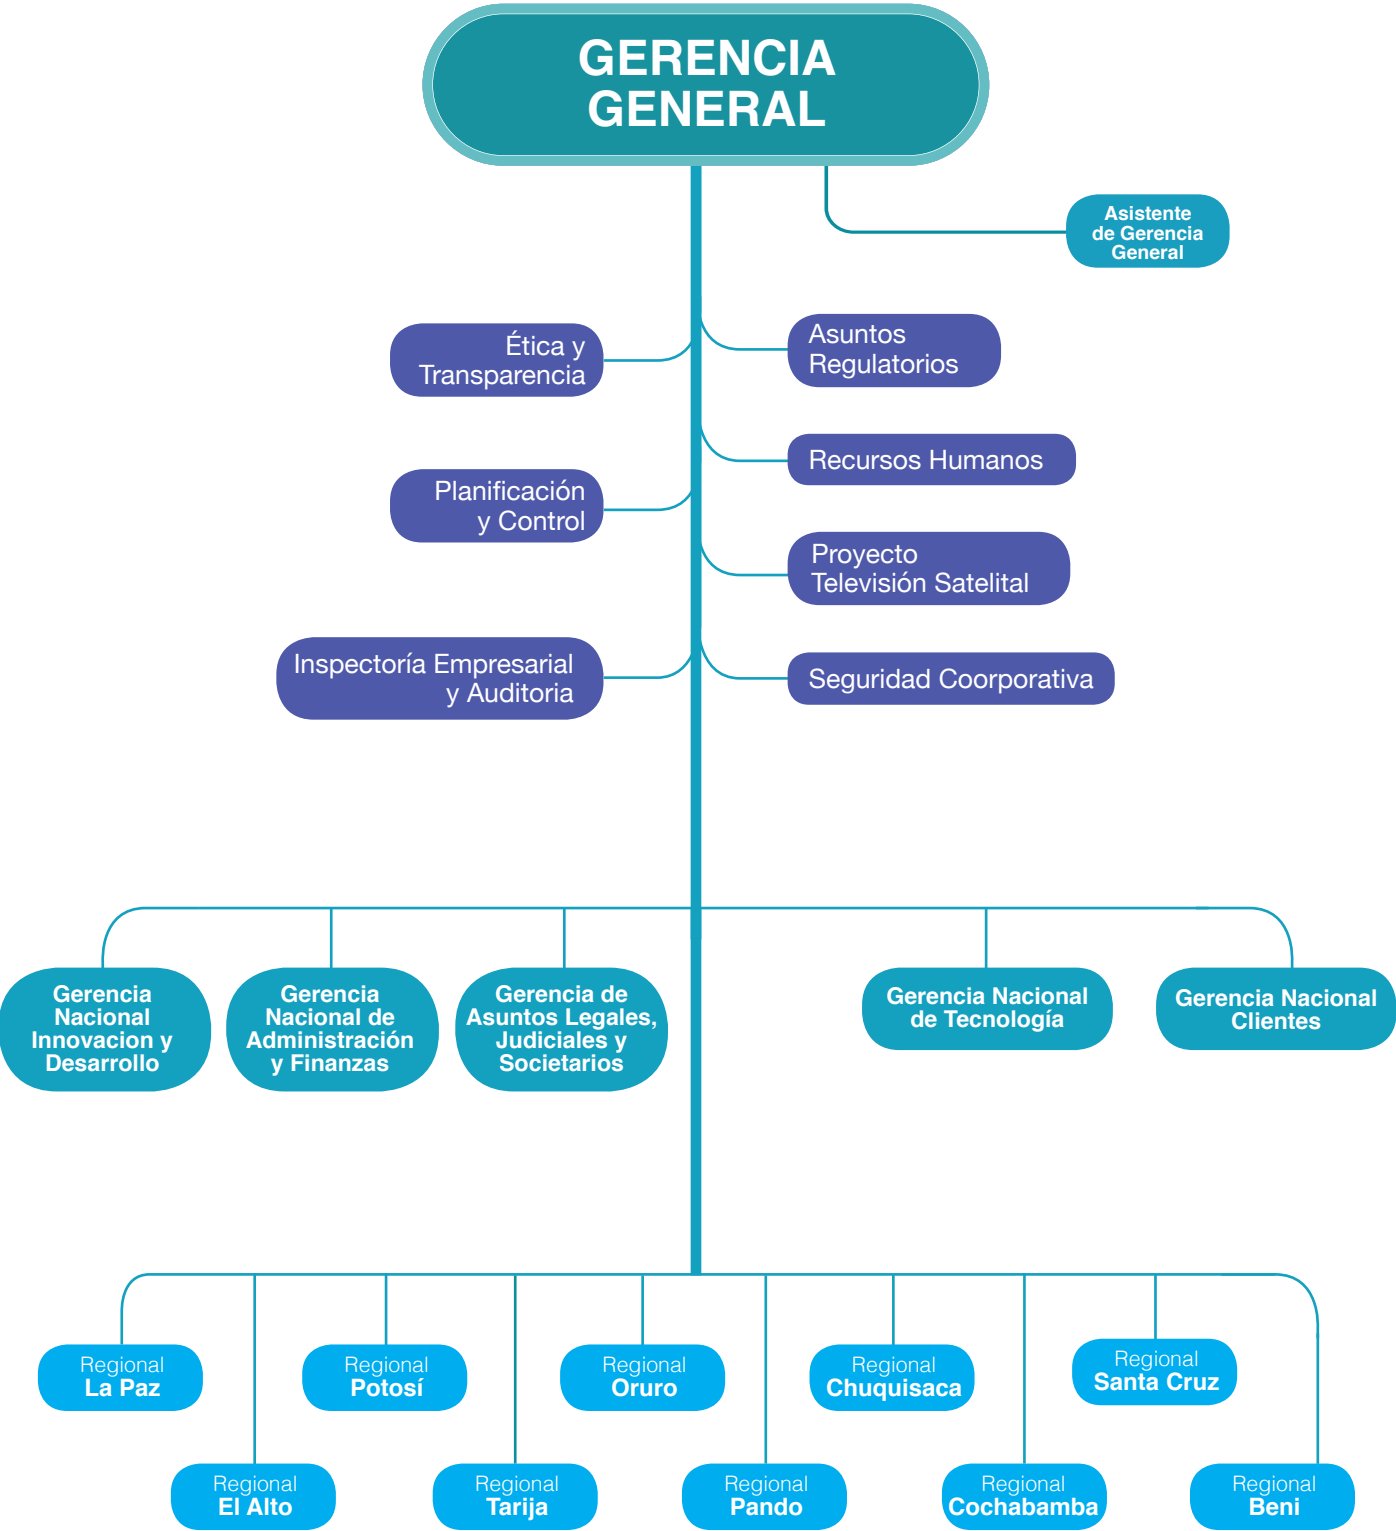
GERENCIA GENERAL

Asistente de Gerencia General

Ética y Transparencia

Asuntos Regulatorios

Recursos Humanos

Planificación y Control

Proyecto Televisión Satelital

Inspectoría Empresarial y Auditoria

Seguridad Coorporativa

Gerencia Nacional Innovacion y Desarrollo

Gerencia Nacional de Administración y Finanzas

Gerencia de Asuntos Legales, Judiciales y Societarios

Gerencia Nacional de Tecnología

Gerencia Nacional Clientes

Regional La Paz

Regional Potosí

Regional Oruro

Regional Chuquisaca

Regional Santa Cruz

Regional El Alto

Regional Tarija

Regional Pando

Regional Cochabamba

Regional Beni